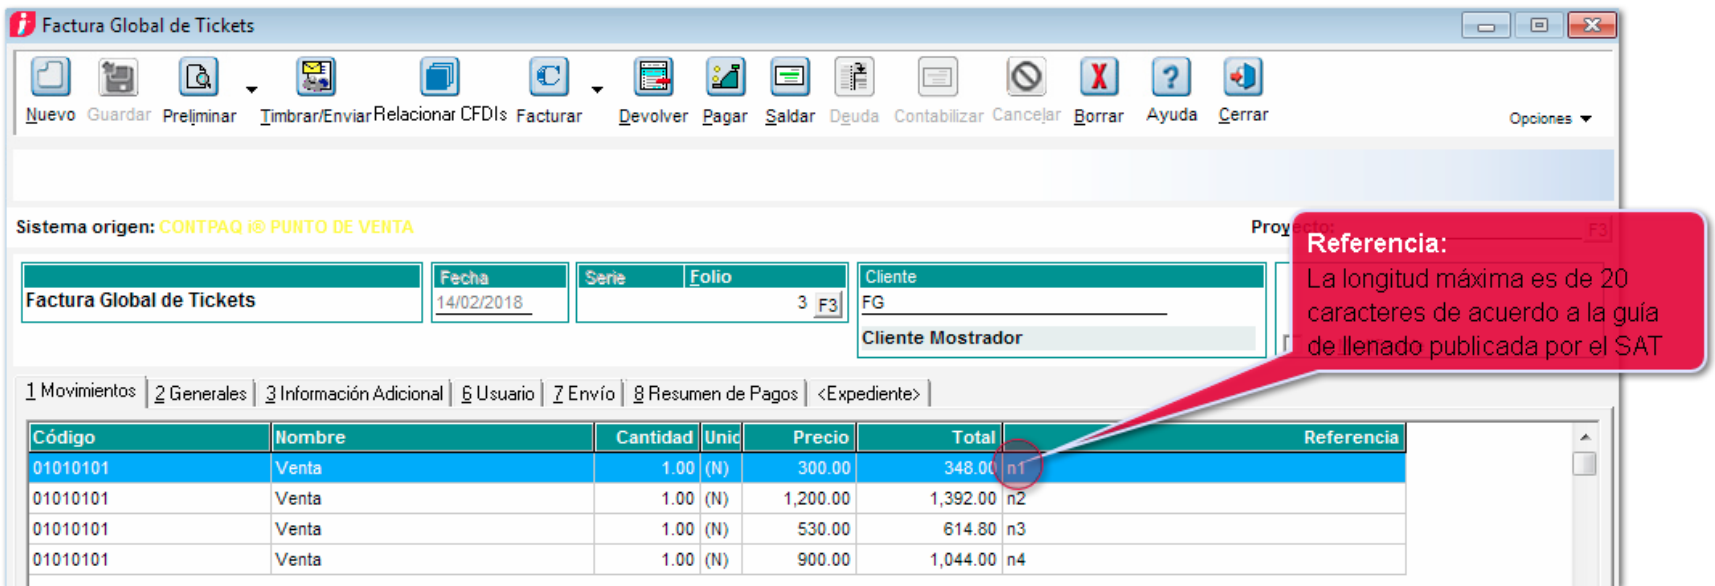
Factura Global de Tickets

Nuevo Guardar Preliminar Timbrar/Enviar Relacionar CFDIs Facturar Devolver Pagar Saldar Deuda Contabilizar Cancelar Borrar Ayuda Cerrar Opciones

Sistema origen: CONTPAQ i® PUNTO DE VENTA

Proyecto: F3

Factura Global de Tickets

Fecha
14/02/2018

Serie Folio
3 F3

Cliente
FG
Cliente Mostrador

**Referencia:**
La longitud máxima es de 20 caracteres de acuerdo a la guía de llenado publicada por el SAT

1 Movimientos | 2 Generales | 3 Información Adicional | 6 Usuario | 7 Envío | 8 Resumen de Pagos | <Expediente>

| Código | Nombre | Cantidad | Unid | Precio | Total | Referencia |
|---|---|---|---|---|---|---|
| 01010101 | Venta | 1.00 | (N) | 300.00 | 348.00 | n1 |
| 01010101 | Venta | 1.00 | (N) | 1,200.00 | 1,392.00 | n2 |
| 01010101 | Venta | 1.00 | (N) | 530.00 | 614.80 | n3 |
| 01010101 | Venta | 1.00 | (N) | 900.00 | 1,044.00 | n4 |